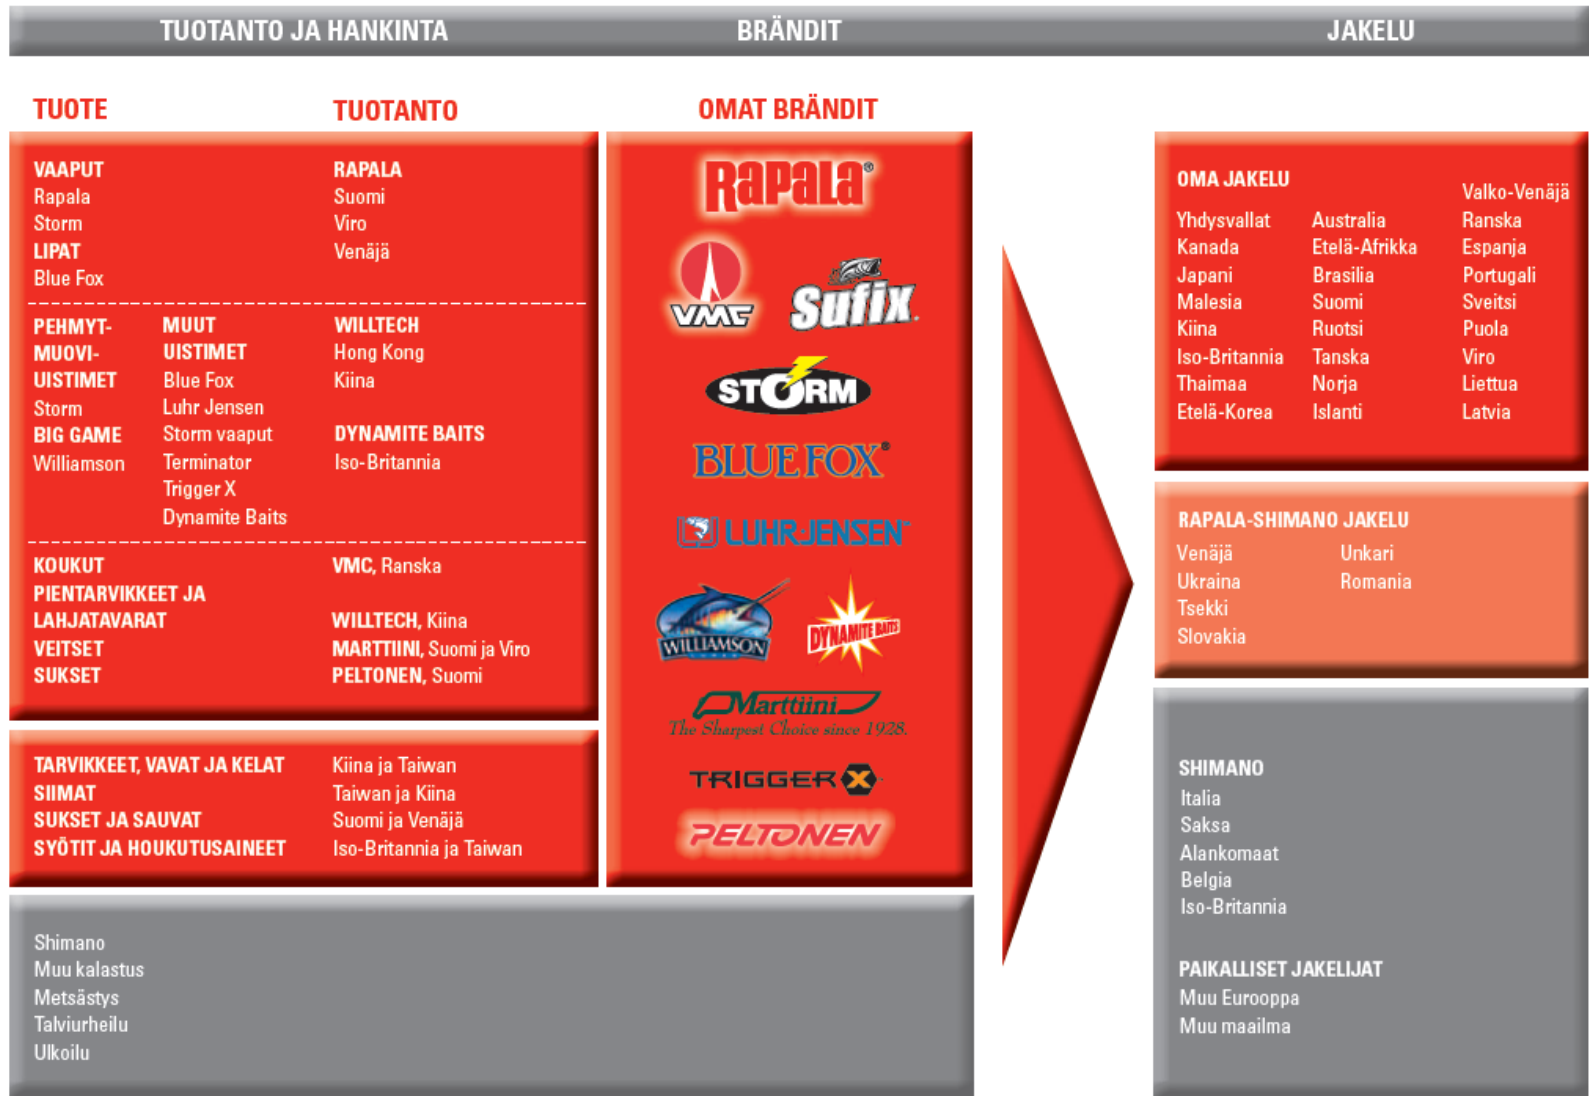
TUOTANTO JA HANKINTA BRÄNDIT JAKELU

TUOTE TUOTANTO OMAT BRÄNDIT

VAAPUT
Rapala
Storm
LIPAT
Blue Fox

RAPALA
Suomi
Viro
Venäjä

PEHMYT-MUOVI-UISTIMET
Storm
BIG GAME
Williamson

MUUT UISTIMET
Blue Fox
Luhr Jensen
Storm vaaput
Terminator
Trigger X
Dynamite Baits

WILLTECH
Hong Kong
Kiina

DYNAMITE BAITS
Iso-Britannia

KOUKUT
PIENTARVIKKEET JA LAHJATAVARAT
VEITSET
SUKSET

VMC, Ranska

WILLTECH, Kiina
MARTTIINI, Suomi ja Viro
PELTONEN, Suomi

TARVIKKEET, VAVAT JA KELAT
SIIMAT
SUKSET JA SAUVAT
SYÖTIT JA HOUKUTUSAINEET

Kiina ja Taiwan
Taiwan ja Kiina
Suomi ja Venäjä
Iso-Britannia ja Taiwan

Shimano
Muu kalastus
Metsästys
Talviurheilu
Ulkoilu

Rapala
VMC
Sufix
STORM
BLUE FOX
LUHR JENSEN
WILLIAMSON
DYNAMITE BAITS
Marttiini
The Sharpest Choice since 1928.
TRIGGER X
PELTONEN

OMA JAKELU
Yhdysvallat
Kanada
Japani
Malesia
Kiina
Iso-Britannia
Thaimaa
Etelä-Korea

Australia
Etelä-Afrikka
Brasilia
Suomi
Ruotsi
Tanska
Norja
Islanti

Valko-Venäjä
Ranska
Espanja
Portugali
Sveitsi
Puola
Viro
Liettua
Latvia

RAPALA-SHIMANO JAKELU
Venäjä
Ukraina
Tsekki
Slovakia

Unkari
Romania

SHIMANO
Italia
Saksa
Alankomaat
Belgia
Iso-Britannia

PAIKALLISET JAKELIJAT
Muu Eurooppa
Muu maailma